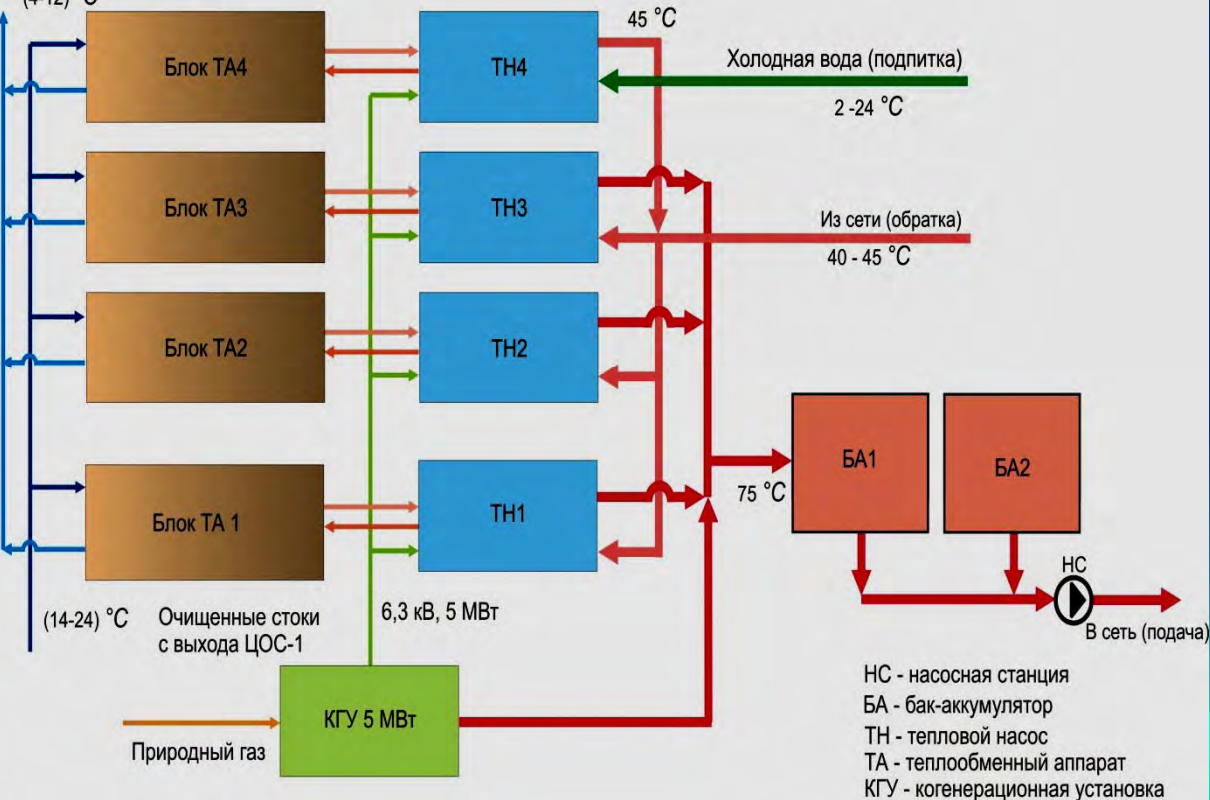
(4-12) °C

Блок ТА4

ТН4

45 °C

Холодная вода (подпитка)

2 -24 °C

Блок ТА3

ТН3

Из сети (обратка)

40 - 45 °C

Блок ТА2

ТН2

БА1

БА2

Блок ТА 1

ТН1

75 °C

НС

(14-24) °C

Очищенные стоки с выхода ЦОС-1

6,3 кВ, 5 МВт

В сеть (подача)

КГУ 5 МВт

Природный газ

НС - насосная станция
БА - бак-аккумулятор
ТН - тепловой насос
ТА - теплообменный аппарат
КГУ - когенерационная установка